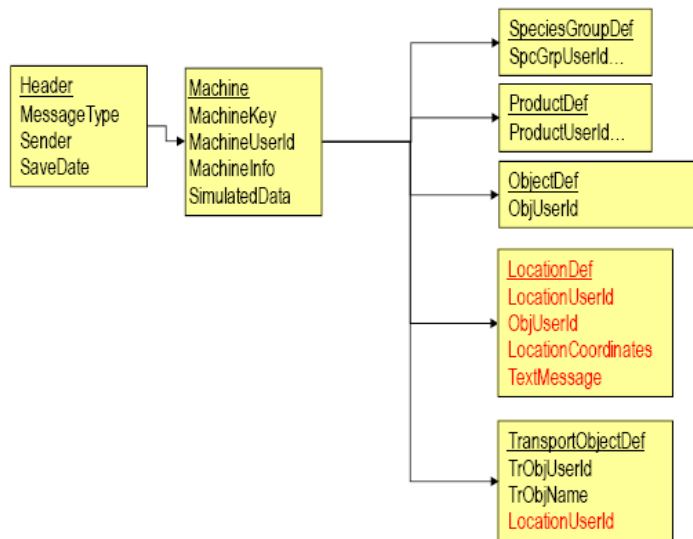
Header
MessageType
Sender
SaveDate

Machine
MachineKey
MachineUserId
MachineInfo
SimulatedData

SpeciesGroupDef
SpcGrpUserId...

ProductDef
ProductUserId...

ObjectDef
ObjUserId

LocationDef
LocationUserId
ObjUserId
LocationCoordinates
TextMessage

TransportObjectDef
TrObjUserId
TrObjName
LocationUserId